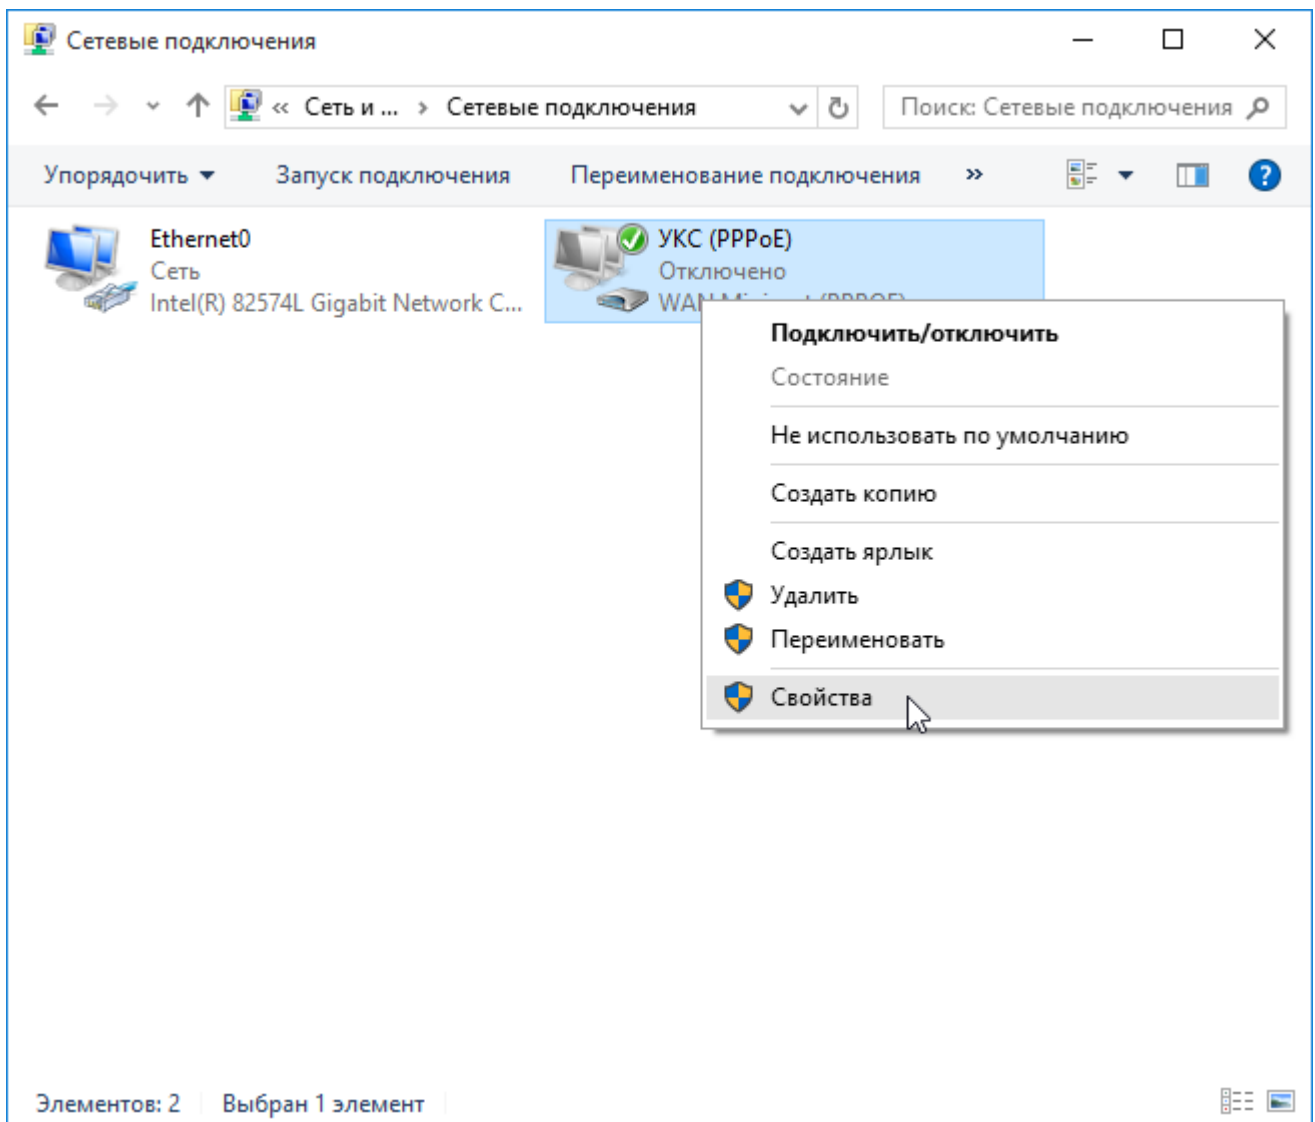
Сетевые подключения

« Сеть и ... › Сетевые подключения

Поиск: Сетевые подключения

Упорядочить ▾ Запуск подключения Переименование подключения »

Ethernet0
Сеть
Intel(R) 82574L Gigabit Network C...

УКС (PPPoE)
Отключено
WAN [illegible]

Подключить/отключить
Состояние
Не использовать по умолчанию
Создать копию
Создать ярлык
Удалить
Переименовать
Свойства

Элементов: 2 Выбран 1 элемент